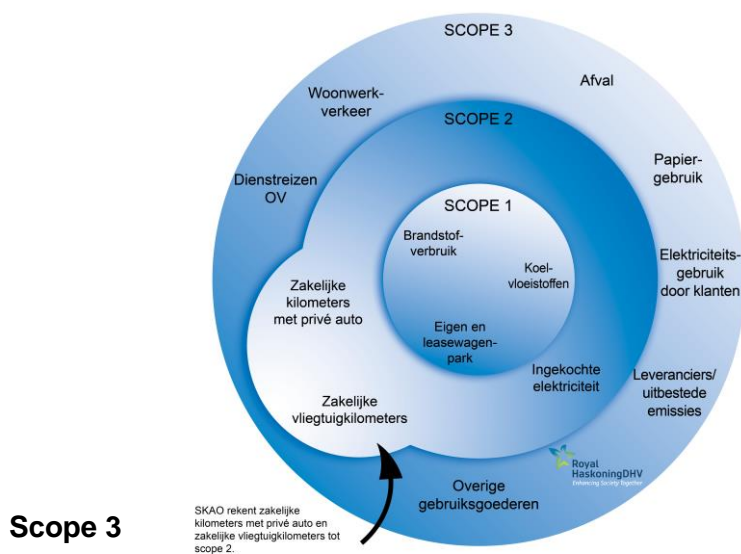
SCOPE 3

Afval

Woonwerkverkeer

SCOPE 2

Papiergebruik

Dienstreizen OV

SCOPE 1

Brandstofverbruik

Koelvloeistoffen

Elektriciteitsgebruik door klanten

Zakelijke kilometers met privé auto

Eigen en leasewagenpark

Ingekochte elektriciteit

Leveranciers/ uitbestede emissies

Zakelijke vliegtuigkilometers

Royal HaskoningDHV
Enhancing Society Together

Overige gebruiksgoederen

Scope 3

SKAO rekent zakelijke kilometers met privé auto en zakelijke vliegtuigkilometers tot scope 2.